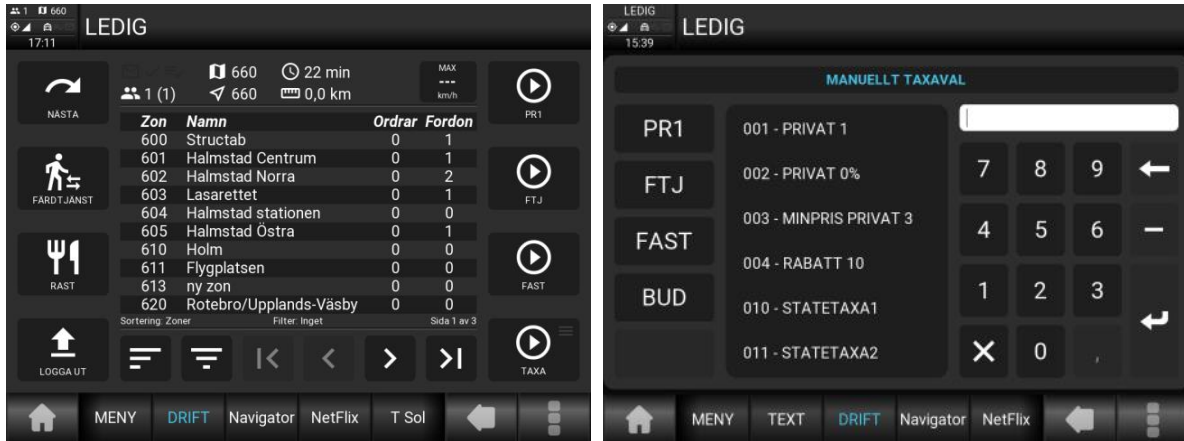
1 660
17:11
LEDIG

NÄSTA
660
22 min
MAX
---
km/h
1 (1)
660
0,0 km
PR1

| Zon | Namn | Ordrar | Fordon |
|---|---|---|---|
| 600 | Structab | 0 | 1 |
| 601 | Halmstad Centrum | 0 | 1 |
| 602 | Halmstad Norra | 0 | 2 |
| 603 | Lasarettet | 0 | 1 |
| 604 | Halmstad stationen | 0 | 0 |
| 605 | Halmstad Östra | 0 | 1 |
| 610 | Holm | 0 | 0 |
| 611 | Flygplatsen | 0 | 0 |
| 613 | ny zon | 0 | 0 |
| 620 | Rotebro/Upplands-Väsby | 0 | 0 |

FÄRDTJÄNST
FTJ
RAST
FAST
Sortering: Zoner
Filter: Inget
Sida 1 av 3
LOGGA UT
TAXA
MENY
DRIFT
Navigator
NetFlix
T Sol

LEDIG
15:39
LEDIG

MANUELLT TAXAVAL
PR1
001 - PRIVAT 1
FTJ
002 - PRIVAT 0%
FAST
003 - MINPRIS PRIVAT 3
004 - RABATT 10
BUD
010 - STATETAXA1
011 - STATETAXA2
7 8 9
4 5 6
1 2 3
0 ,
MENY
TEXT
DRIFT
Navigator
NetFlix